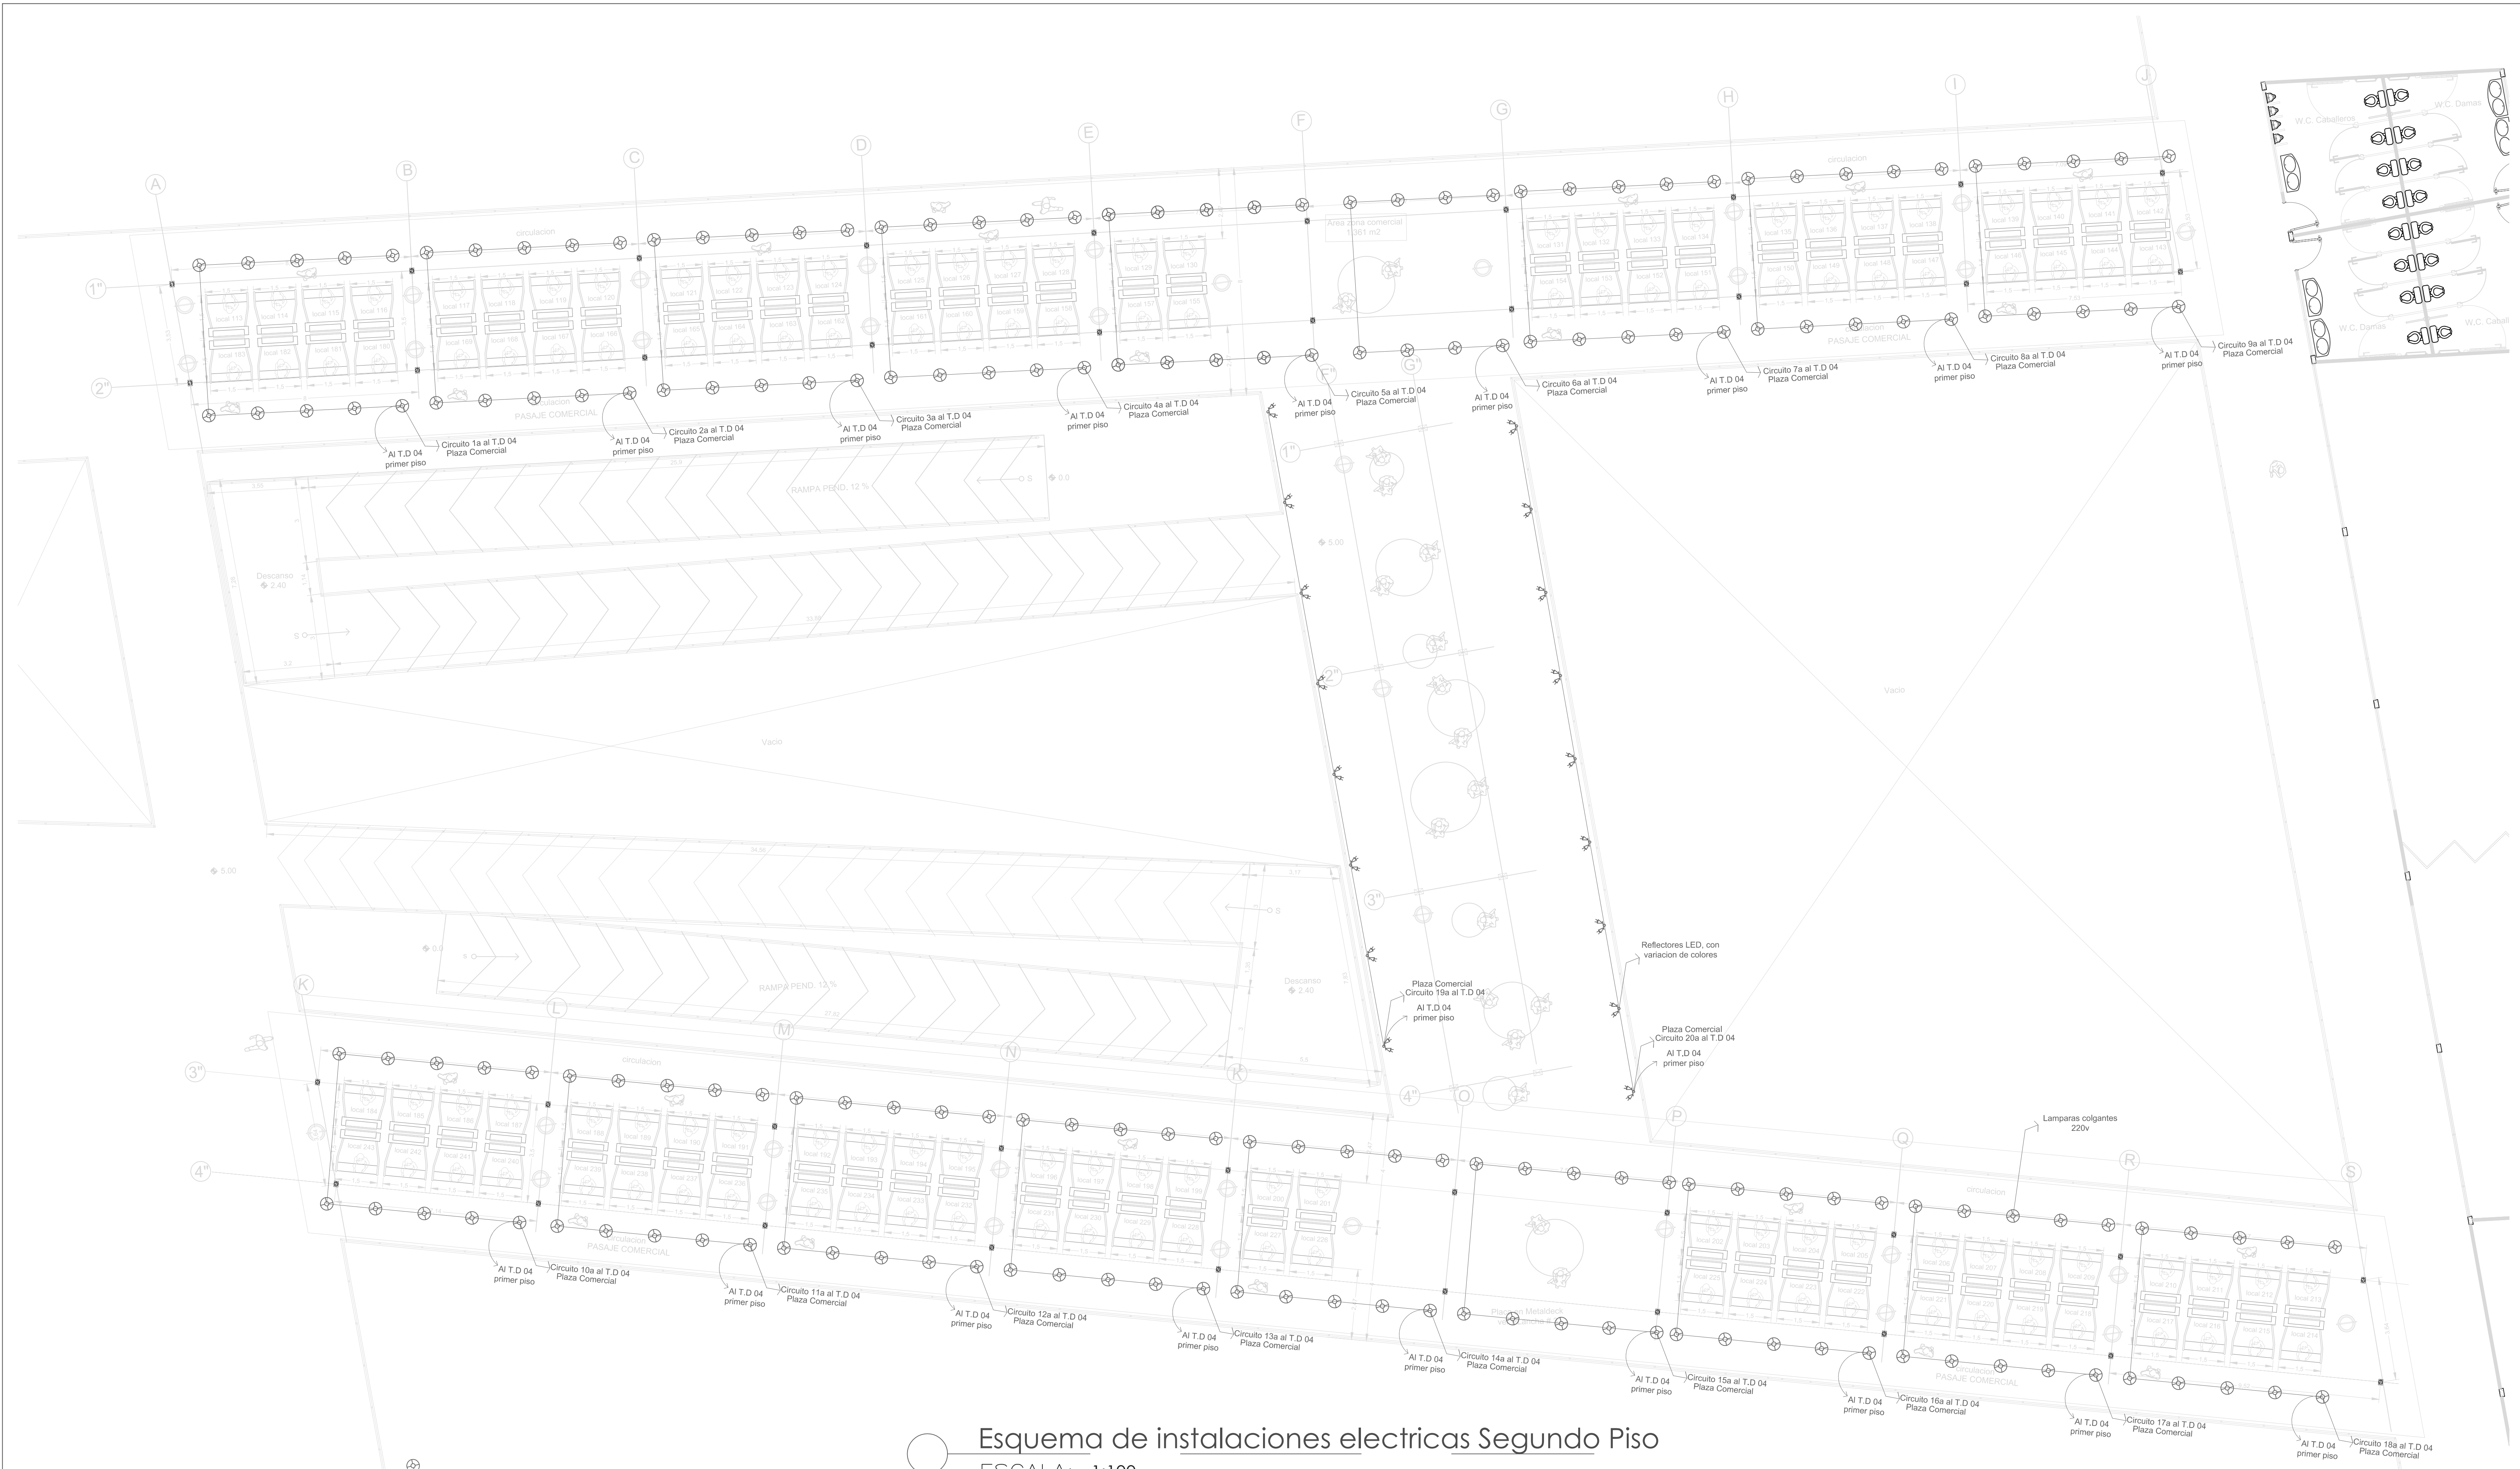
A B C D E F G H I J

K L M N O P Q R S

1" 2" 3" 4"

W.C. Caballeros
W.C. Damas
W.C. Damas
W.C. Caballeros

circulacion
circulacion
circulacion
circulacion
circulacion

PASAJE COMERCIAL
PASAJE COMERCIAL
PASAJE COMERCIAL
PASAJE COMERCIAL

local 113 local 114 local 115 local 116
local 183 local 182 local 181 local 180
local 117 local 118 local 119 local 120
local 169 local 168 local 167 local 166
local 121 local 122 local 123 local 124
local 165 local 164 local 163 local 162
local 125 local 126 local 127 local 128
local 161 local 160 local 159 local 158
local 129 local 130
local 157 local 155
local 131 local 132 local 133 local 134
local 154 local 153 local 152 local 151
local 135 local 136 local 137 local 138
local 150 local 149 local 148 local 147
local 139 local 140 local 141 local 142
local 146 local 145 local 144 local 143

Area zona comercial
1361 m2

Al T.D 04 primer piso
Circuito 1a al T.D 04 Plaza Comercial
Al T.D 04 primer piso
Circuito 2a al T.D 04 Plaza Comercial
Al T.D 04 primer piso
Circuito 3a al T.D 04 Plaza Comercial
Al T.D 04 primer piso
Circuito 4a al T.D 04 Plaza Comercial
Al T.D 04 primer piso
Circuito 5a al T.D 04 Plaza Comercial
Al T.D 04 primer piso
Circuito 6a al T.D 04 Plaza Comercial
Al T.D 04 primer piso
Circuito 7a al T.D 04 Plaza Comercial
Al T.D 04 primer piso
Circuito 8a al T.D 04 Plaza Comercial
Al T.D 04 primer piso
Circuito 9a al T.D 04 Plaza Comercial

RAMPA PEND. 12 %
Descanso
2.40
Vacio
Vacio
5.00
5.00
0.0
0.0
RAMPA PEND. 12 %
Descanso
2.40

Reflectores LED, con variacion de colores

Plaza Comercial
Circuito 19a al T.D 04
Al T.D 04
primer piso

Plaza Comercial
Circuito 20a al T.D 04
Al T.D 04
primer piso

Lamparas colgantes
220v

Plaza Metaldeck

Al T.D 04 primer piso
Circuito 10a al T.D 04 Plaza Comercial
Al T.D 04 primer piso
Circuito 11a al T.D 04 Plaza Comercial
Al T.D 04 primer piso
Circuito 12a al T.D 04 Plaza Comercial
Al T.D 04 primer piso
Circuito 13a al T.D 04 Plaza Comercial
Al T.D 04 primer piso
Circuito 14a al T.D 04 Plaza Comercial
Al T.D 04 primer piso
Circuito 15a al T.D 04 Plaza Comercial
Al T.D 04 primer piso
Circuito 16a al T.D 04 Plaza Comercial
Al T.D 04 primer piso
Circuito 17a al T.D 04 Plaza Comercial
Al T.D 04 primer piso
Circuito 18a al T.D 04 Plaza Comercial

Esquema de instalaciones electricas Segundo Piso
ESCALA: 1:100